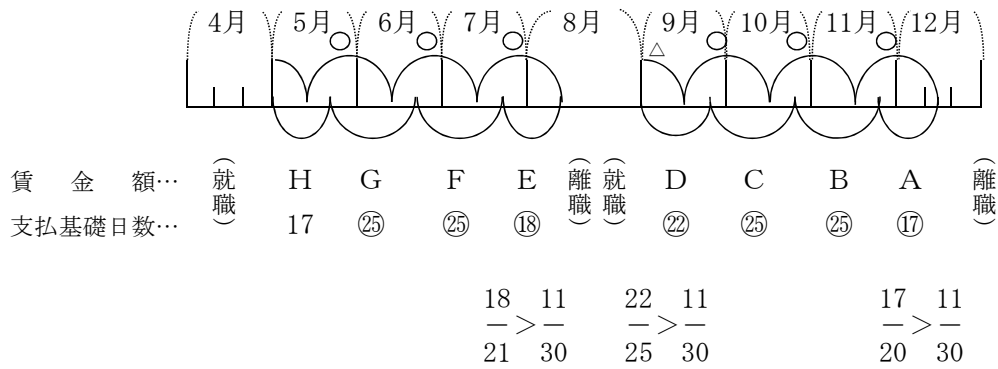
4月 5月 6月 7月 8月 9月 10月 11月 12月

○ ○ ○ △ ○ ○ ○

賃 金 額… (就職) H G F E (離職) (就職) D C B A (離職)

支払基礎日数… 17 ㉕ ㉕ ⑱ ㉒ ㉕ ㉕ ⑰

$\frac{18}{21} > \frac{11}{30}$ $\frac{22}{25} > \frac{11}{30}$ $\frac{17}{20} > \frac{11}{30}$